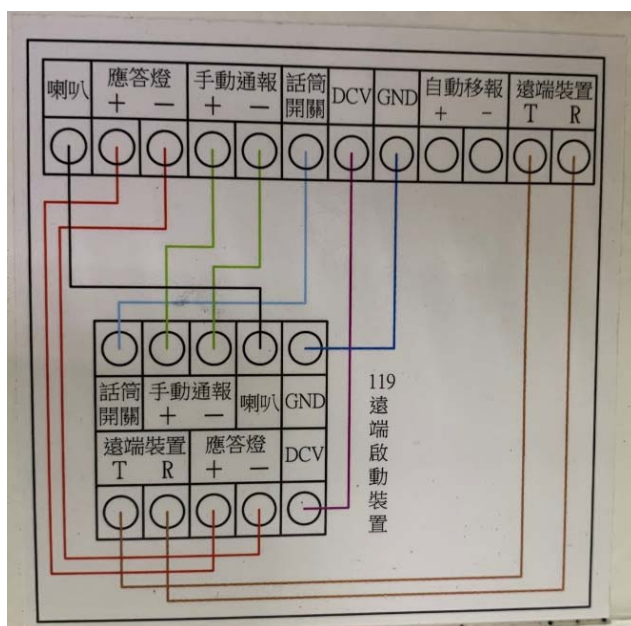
| 喇叭 | 應答燈 + | 應答燈 − | 手動通報 + | 手動通報 − | 話筒開關 | DCV | GND | 自動移報 + | 自動移報 - | 遠端裝置 T | 遠端裝置 R |
|---|---|---|---|---|---|---|---|---|---|---|---|

| 話筒開關 | 手動通報 + | 手動通報 − | 喇叭 | GND |
|---|---|---|---|---|

| 遠端裝置 T | 遠端裝置 R | 應答燈 + | 應答燈 − | DCV |
|---|---|---|---|---|

119
遠端啟動裝置